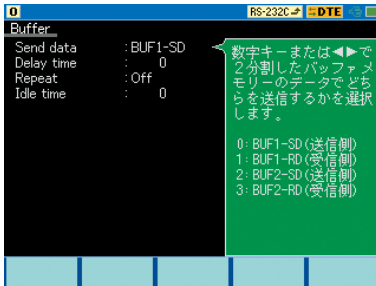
0 RS-232C DTE

Buffer

Send data : BUF1-SD
Delay time : 0
Repeat : Off
Idle time : 0

数字キーまたは◀▶で2分割したバッファメモリーのデータでどちらを送信するかを選択します。

0: BUF1-SD(送信側)
1: BUF1-RD(受信側)
2: BUF2-SD(送信側)
3: BUF2-RD(受信側)